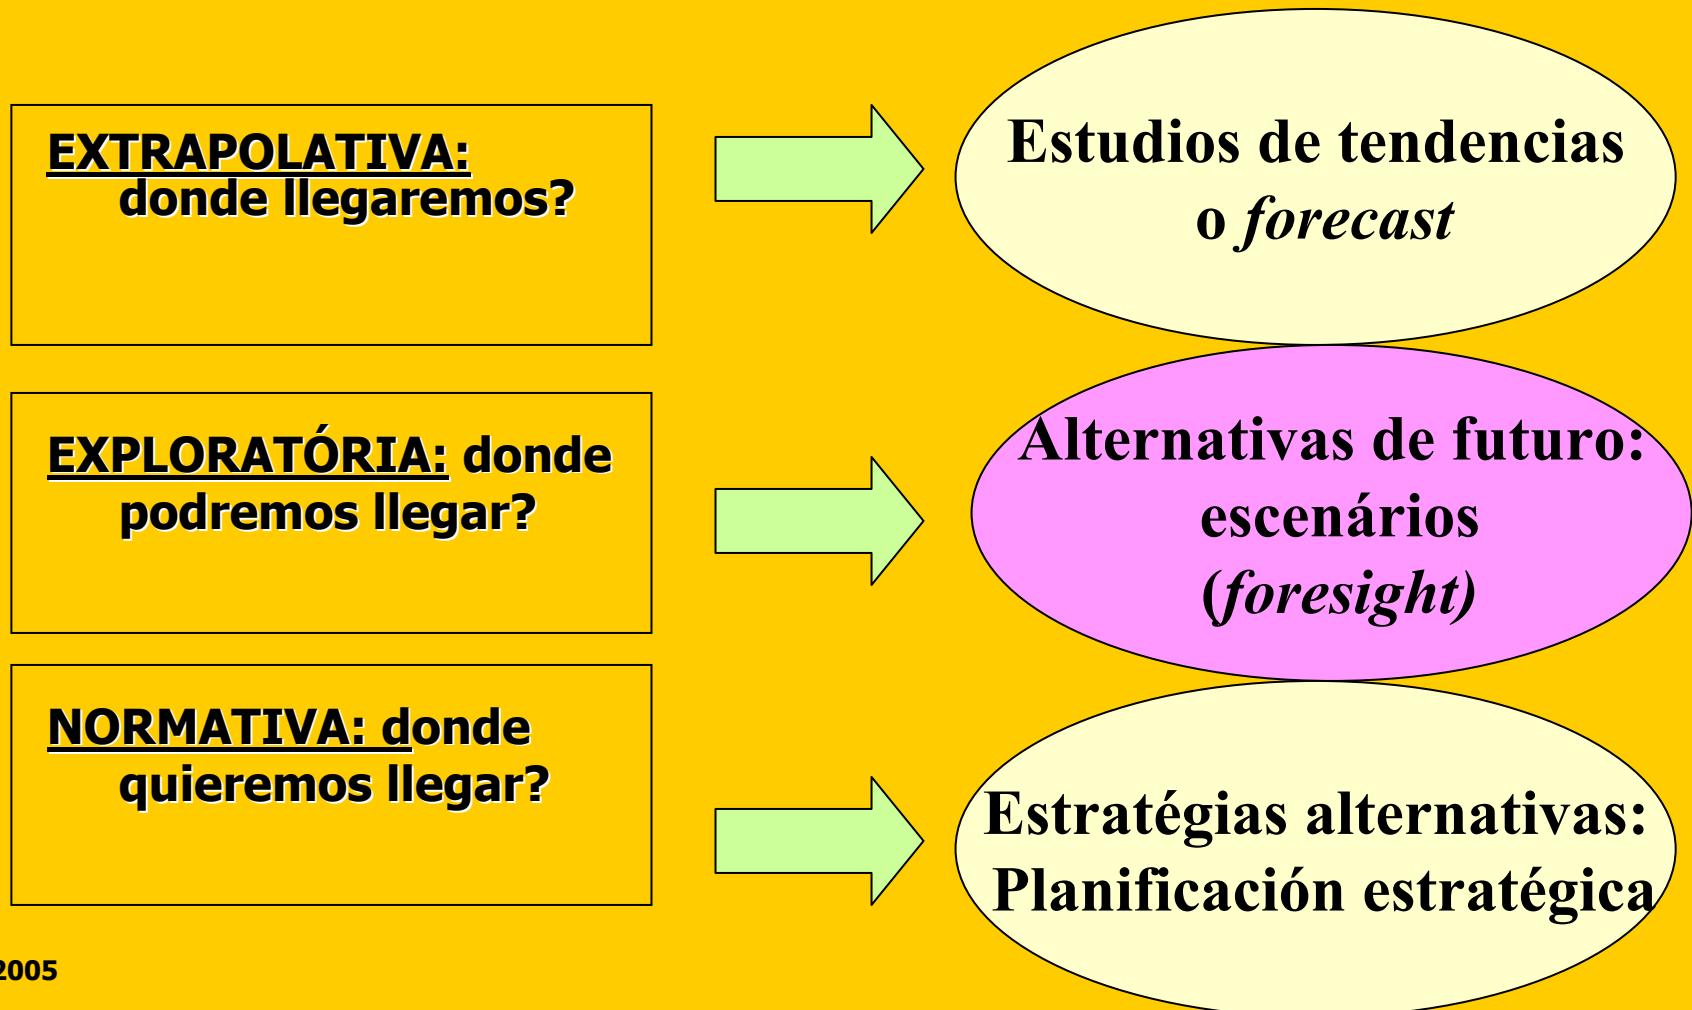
EXTRAPOLATIVA: donde llegaremos?

Estudios de tendencias o *forecast*

EXPLORATÓRIA: donde podremos llegar?

Alternativas de futuro: escenários (*foresight*)

NORMATIVA: donde quieremos llegar?

Estratégias alternativas: Planificación estratégica

2005